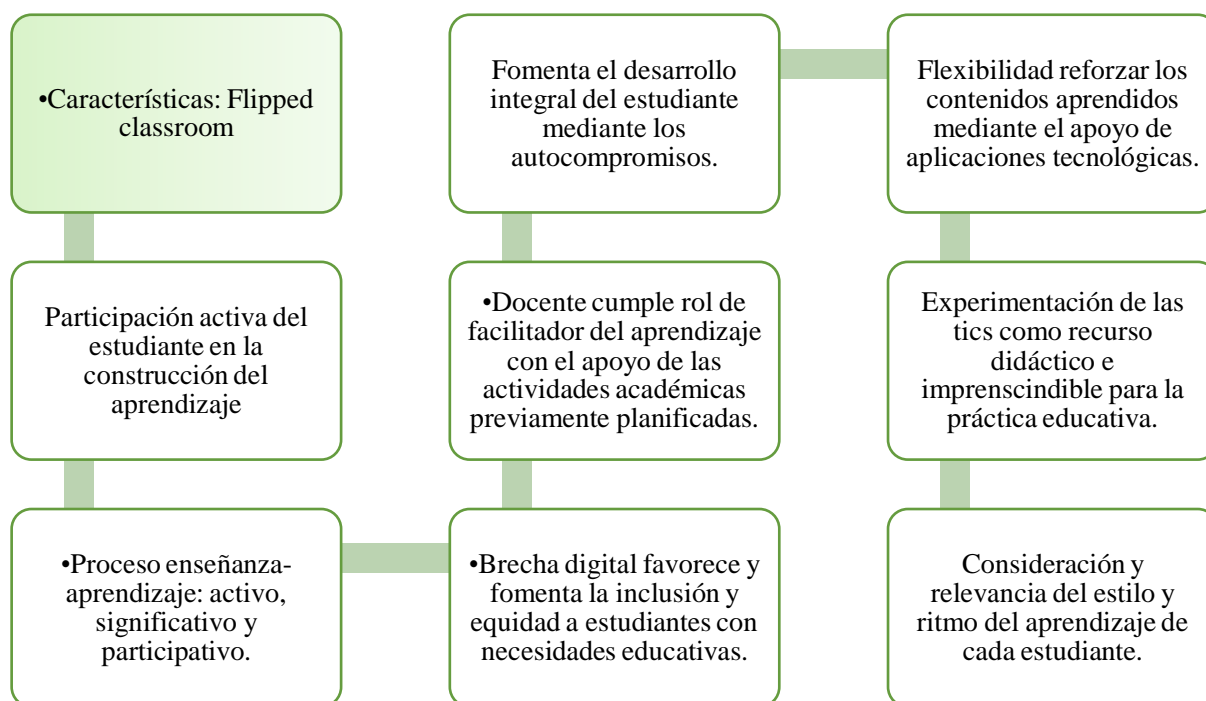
•Características: Flipped classroom

Participación activa del estudiante en la construcción del aprendizaje

•Proceso enseñanza-aprendizaje: activo, significativo y participativo.

•Brecha digital favorece y fomenta la inclusión y equidad a estudiantes con necesidades educativas.

•Docente cumple rol de facilitador del aprendizaje con el apoyo de las actividades académicas previamente planificadas.

Fomenta el desarrollo integral del estudiante mediante los autocompromisos.

Flexibilidad reforzar los contenidos aprendidos mediante el apoyo de aplicaciones tecnológicas.

Experimentación de las tics como recurso didáctico e imprenscindible para la práctica educativa.

Consideración y relevancia del estilo y ritmo del aprendizaje de cada estudiante.